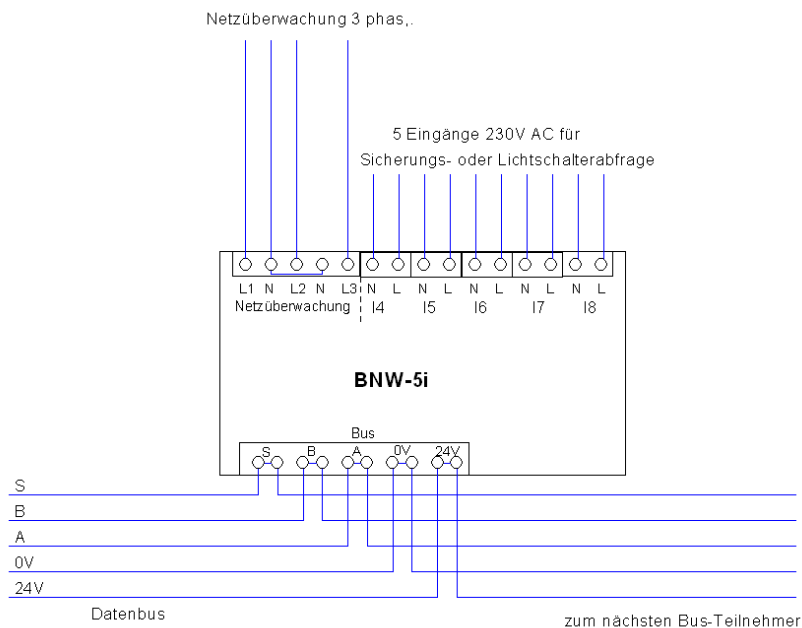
Netzüberwachung 3 phas,.

5 Eingänge 230V AC für
Sicherungs- oder Lichtschalterabfrage

L1 N L2 N L3
Netzüberwachung

N L
I4

N L
I5

N L
I6

N L
I7

N L
I8

BNW-5i

Bus
S B A 0V 24V

S
B
A
0V
24V

Datenbus

zum nächsten Bus-Teilnehmer